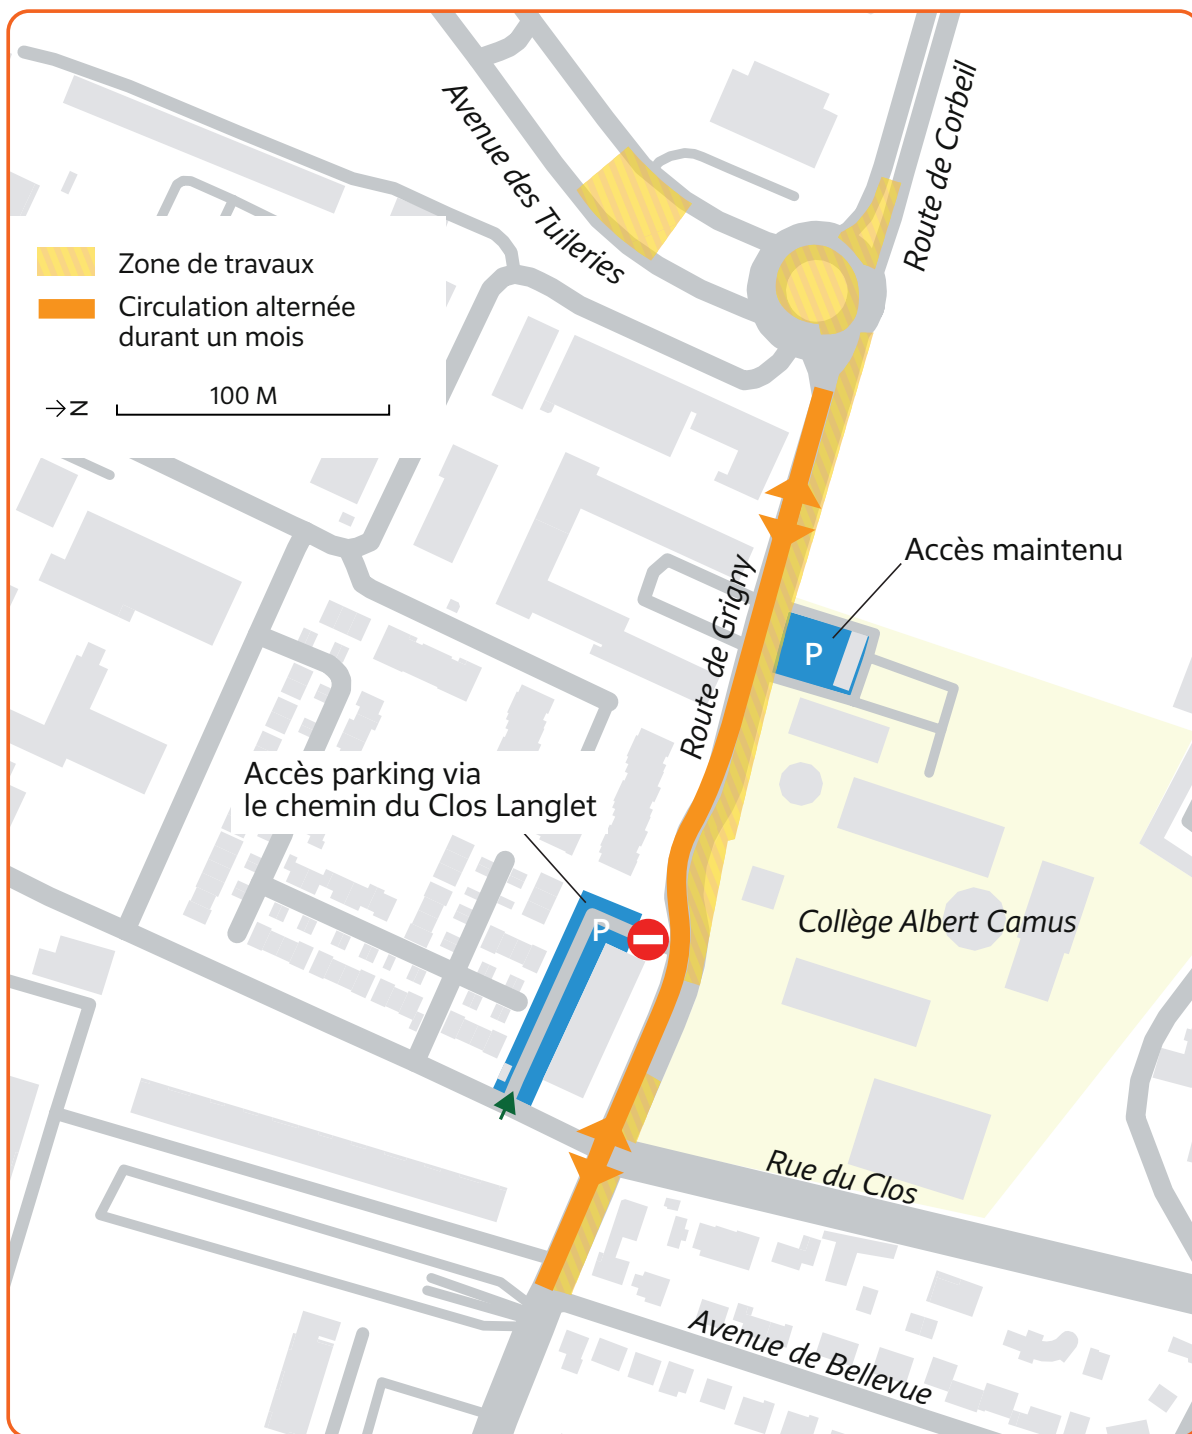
Zone de travaux
Circulation alternée durant un mois

→N 100 M

Avenue des Tuileries
Route de Corbeil
Accès maintenu
P
Route de Grigny
Accès parking via le chemin du Clos Langlet
P
Collège Albert Camus
Rue du Clos
Avenue de Bellevue